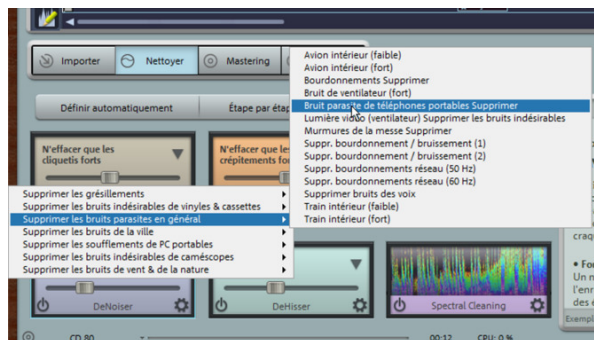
Importer
Nettoyer
Mastering

Définir automatiquement
Étape par étap

N'effacer que les cliquetis forts
N'effacer que les crépitements forts

Supprimer les grésillements
Supprimer les bruits indésirables de vinyles & cassettes
Supprimer les bruits parasites en général
Supprimer les bruits de la ville
Supprimer les soufflements de PC portables
Supprimer les bruits indésirables de caméscopes
Supprimer les bruits de vent & de la nature

Avion intérieur (faible)
Avion intérieur (fort)
Bourdonnements Supprimer
Bruit de ventilateur (fort)
Bruit parasite de téléphones portables Supprimer
Lumière vidéo (ventilateur) Supprimer les bruits indésirables
Murmures de la messe Supprimer
Suppr. bourdonnement / bruissement (1)
Suppr. bourdonnement / bruissement (2)
Suppr. bourdonnements réseau (50 Hz)
Suppr. bourdonnements réseau (60 Hz)
Supprimer bruits des voix
Train intérieur (faible)
Train intérieur (fort)

craq
• Fo
Un n
l'enr
de c
n'es
Exempl

DeNoiser
DeHisser
Spectral Cleaning

CD 80
00:12
CPU: 0 %